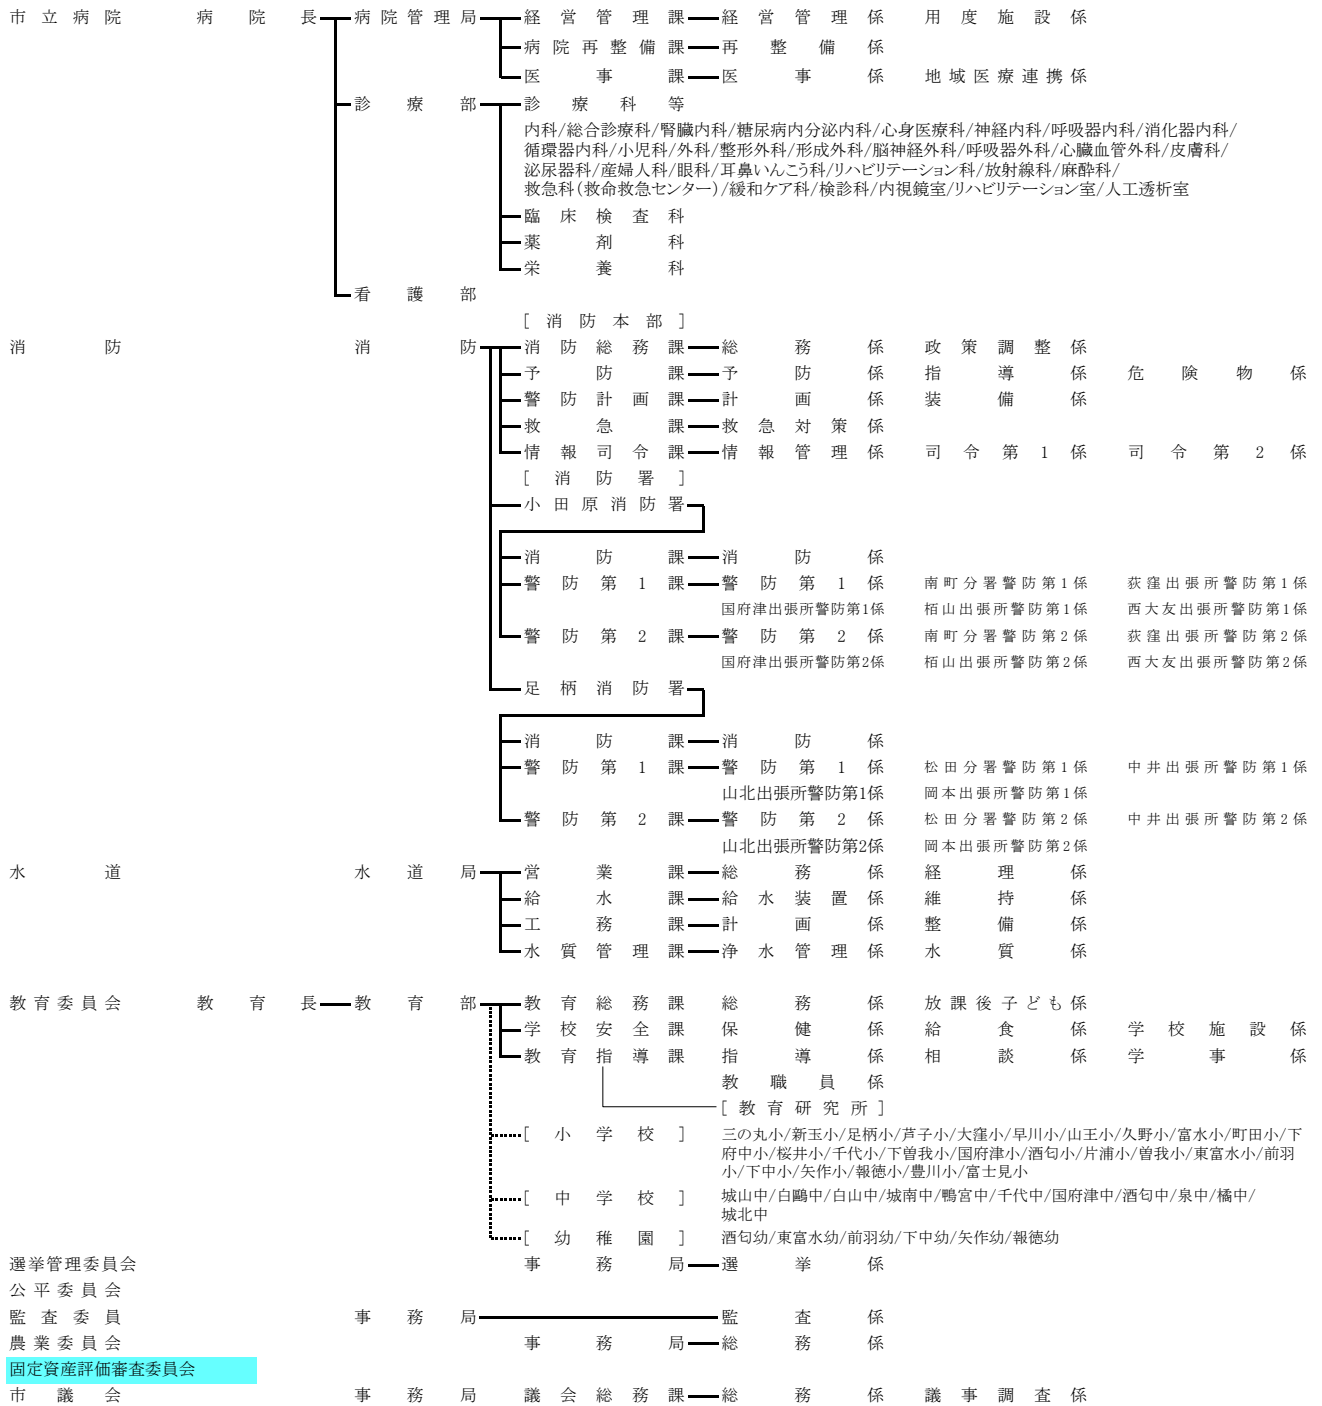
市立病院　病院長　病院管理局　経営管理課　経営管理係　用度施設係
病院再整備課　再整備係
医事課　医事係　地域医療連携係
診療部　診療科等
内科/総合診療科/腎臓内科/糖尿病内分泌内科/心身医療科/神経内科/呼吸器内科/消化器内科/循環器内科/小児科/外科/整形外科/形成外科/脳神経外科/呼吸器外科/心臓血管外科/皮膚科/泌尿器科/産婦人科/眼科/耳鼻いんこう科/リハビリテーション科/放射線科/麻酔科/救急科（救命救急センター）/緩和ケア科/検診科/内視鏡室/リハビリテーション室/人工透析室
臨床検査科
薬剤科
栄養科
看護部

[消防本部]
消防　消防　消防総務課　総務係　政策調整係
予防課　予防係　指導係　危険物係
警防計画課　計画係　装備係
救急課　救急対策係
情報司令課　情報管理係　司令第1係　司令第2係
[消防署]
小田原消防署
消防課　消防係
警防第1課　警防第1係　南町分署警防第1係　荻窪出張所警防第1係
国府津出張所警防第1係　栢山出張所警防第1係　西大友出張所警防第1係
警防第2課　警防第2係　南町分署警防第2係　荻窪出張所警防第2係
国府津出張所警防第2係　栢山出張所警防第2係　西大友出張所警防第2係
足柄消防署
消防課　消防係
警防第1課　警防第1係　松田分署警防第1係　中井出張所警防第1係
山北出張所警防第1係　岡本出張所警防第1係
警防第2課　警防第2係　松田分署警防第2係　中井出張所警防第2係
山北出張所警防第2係　岡本出張所警防第2係

水道　水道局　営業課　総務係　経理係
給水課　給水装置係　維持係
工務課　計画係　整備係
水質管理課　浄水管理係　水質係

教育委員会　教育長　教育部　教育総務課　総務係　放課後子ども係
学校安全課　保健係　給食係　学校施設係
教育指導課　指導係　相談係　学事係
教職員係
[教育研究所]
[小学校]　三の丸小/新玉小/足柄小/芦子小/大窪小/早川小/山王小/久野小/富水小/町田小/下府中小/桜井小/千代小/下曽我小/国府津小/酒匂小/片浦小/曽我小/東富水小/前羽小/下中小/矢作小/報徳小/豊川小/富士見小
[中学校]　城山中/白鴎中/白山中/城南中/鴨宮中/千代中/国府津中/酒匂中/泉中/橘中/城北中
[幼稚園]　酒匂幼/東富水幼/前羽幼/下中幼/矢作幼/報徳幼
選挙管理委員会　事務局　選挙係
公平委員会
監査委員　事務局　監査係
農業委員会　事務局　総務係
固定資産評価審査委員会
市議会　事務局　議会総務課　総務係　議事調査係